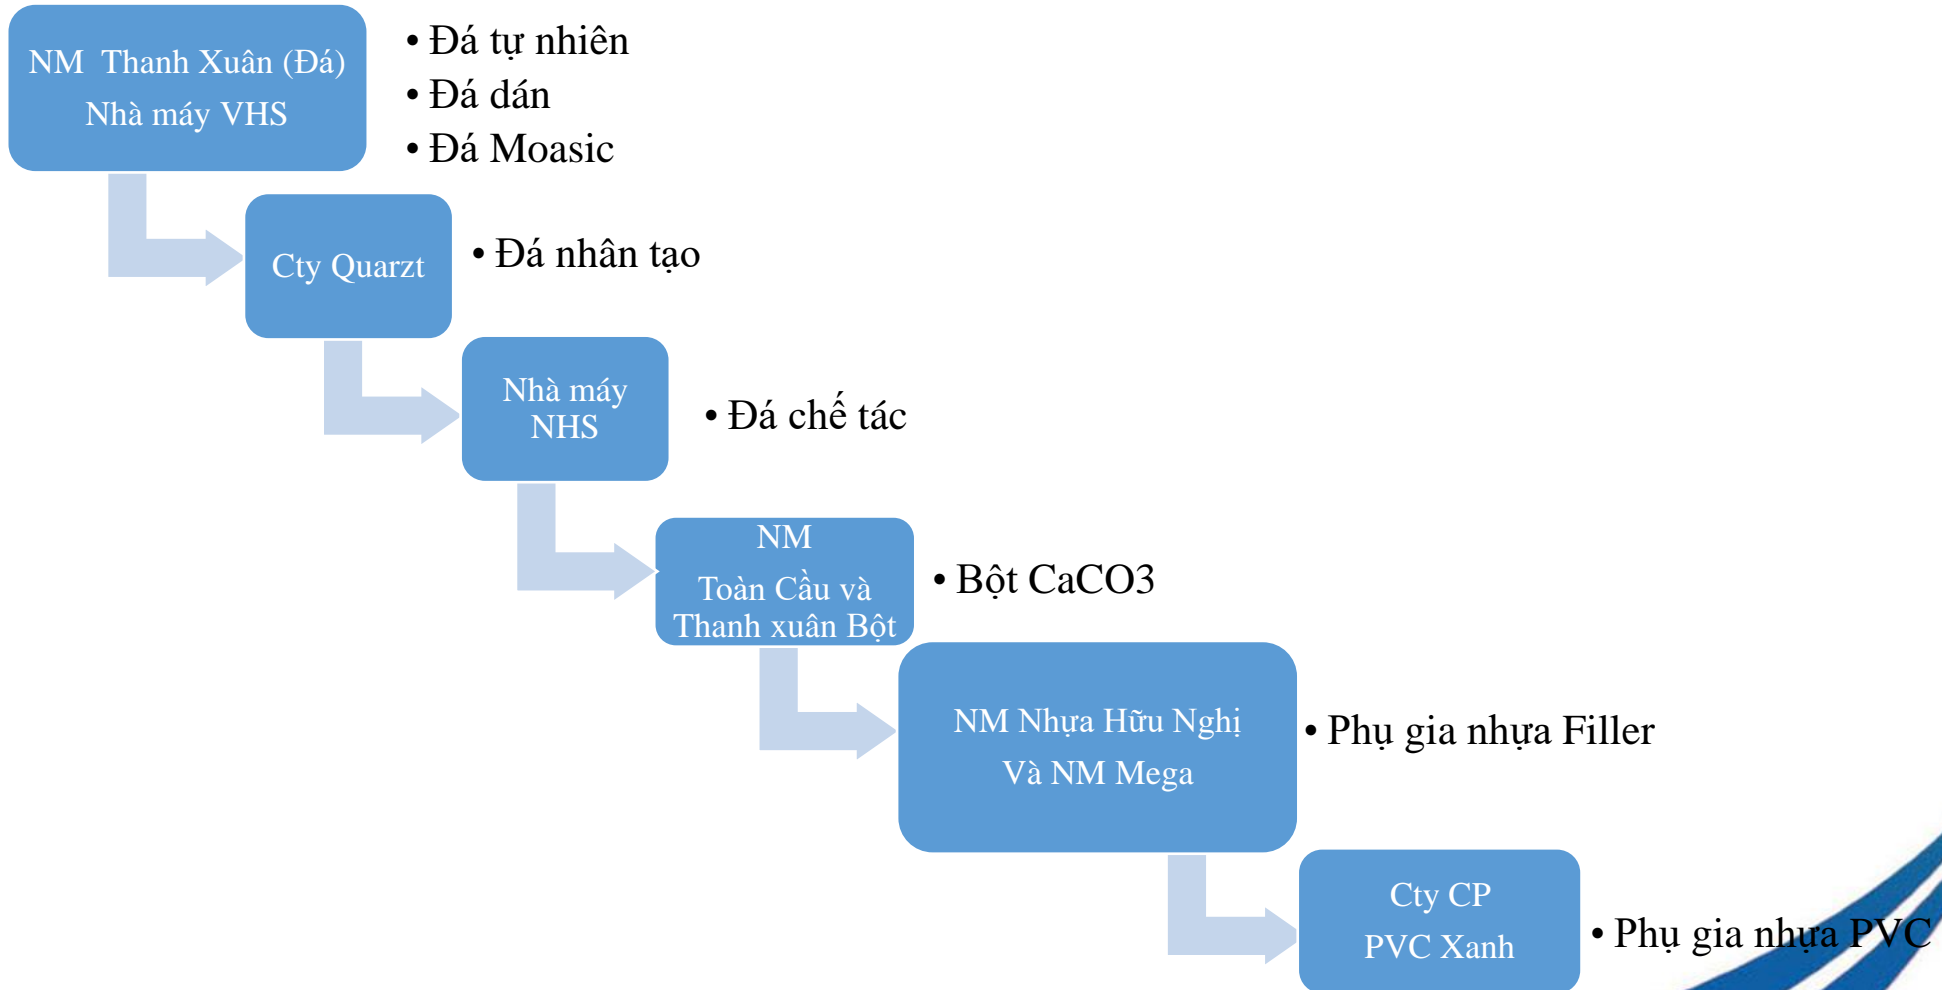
NM Thanh Xuân (Đá)
Nhà máy VHS

• Đá tự nhiên
• Đá dán
• Đá Moasic

Cty Quarzt

• Đá nhân tạo

Nhà máy
NHS

• Đá chế tác

NM
Toàn Cầu và
Thanh xuân Bột

• Bột CaCO3

NM Nhựa Hữu Nghị
Và NM Mega

• Phụ gia nhựa Filler

Cty CP
PVC Xanh

• Phụ gia nhựa PVC